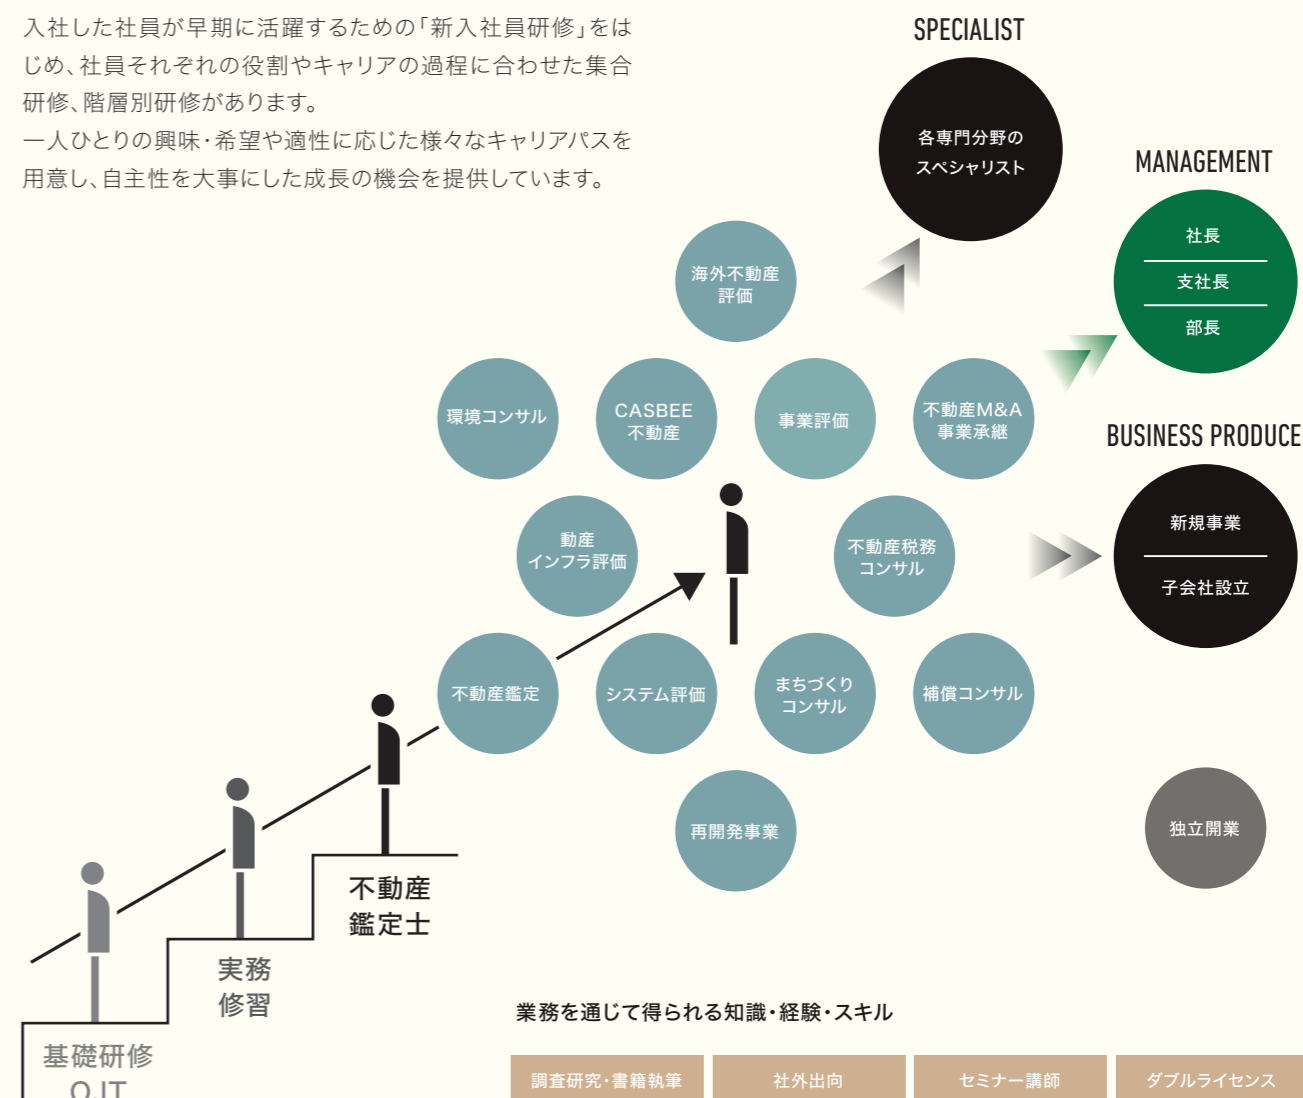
入社した社員が早期に活躍するための「新入社員研修」をはじめ、社員それぞれの役割やキャリアの過程に合わせた集合研修、階層別研修があります。
一人ひとりの興味・希望や適性に応じた様々なキャリアパスを用意し、自主性を大事にした成長の機会を提供しています。

SPECIALIST

各専門分野のスペシャリスト

MANAGEMENT

社長

支社長

部長

BUSINESS PRODUCE

新規事業

子会社設立

独立開業

海外不動産評価

環境コンサル

CASBEE不動産

事業評価

不動産M&A事業承継

動産インフラ評価

不動産税務コンサル

不動産鑑定

システム評価

まちづくりコンサル

補償コンサル

再開発事業

不動産鑑定士

実務修習

基礎研修 OJT

業務を通じて得られる知識・経験・スキル

調査研究・書籍執筆

社外出向

セミナー講師

ダブルライセンス